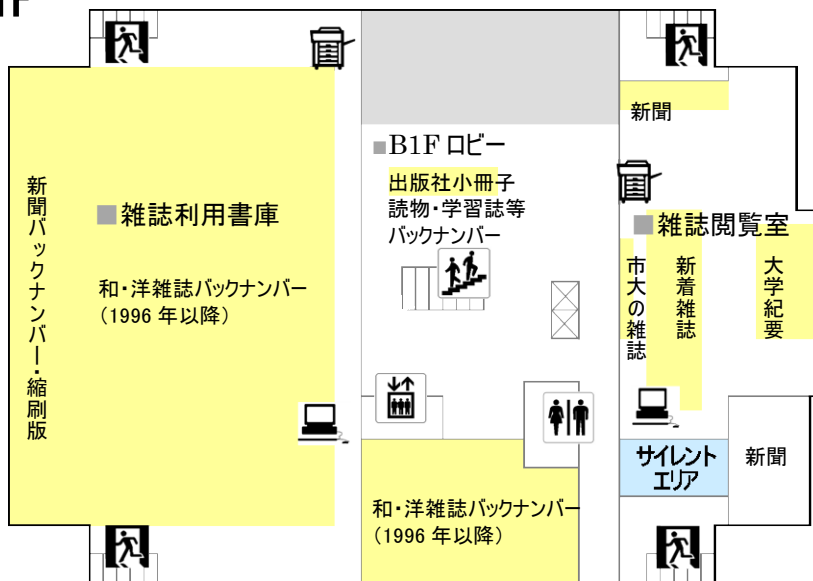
1F

新聞バックナンバー・縮刷版

■雑誌利用書庫

和・洋雑誌バックナンバー
（1996 年以降）

■B1F ロビー

出版社小冊子
読物・学習誌等
バックナンバー

新聞

■雑誌閲覧室

市大の雑誌

新着雑誌

大学紀要

サイレントエリア

新聞

和・洋雑誌バックナンバー
（1996 年以降）